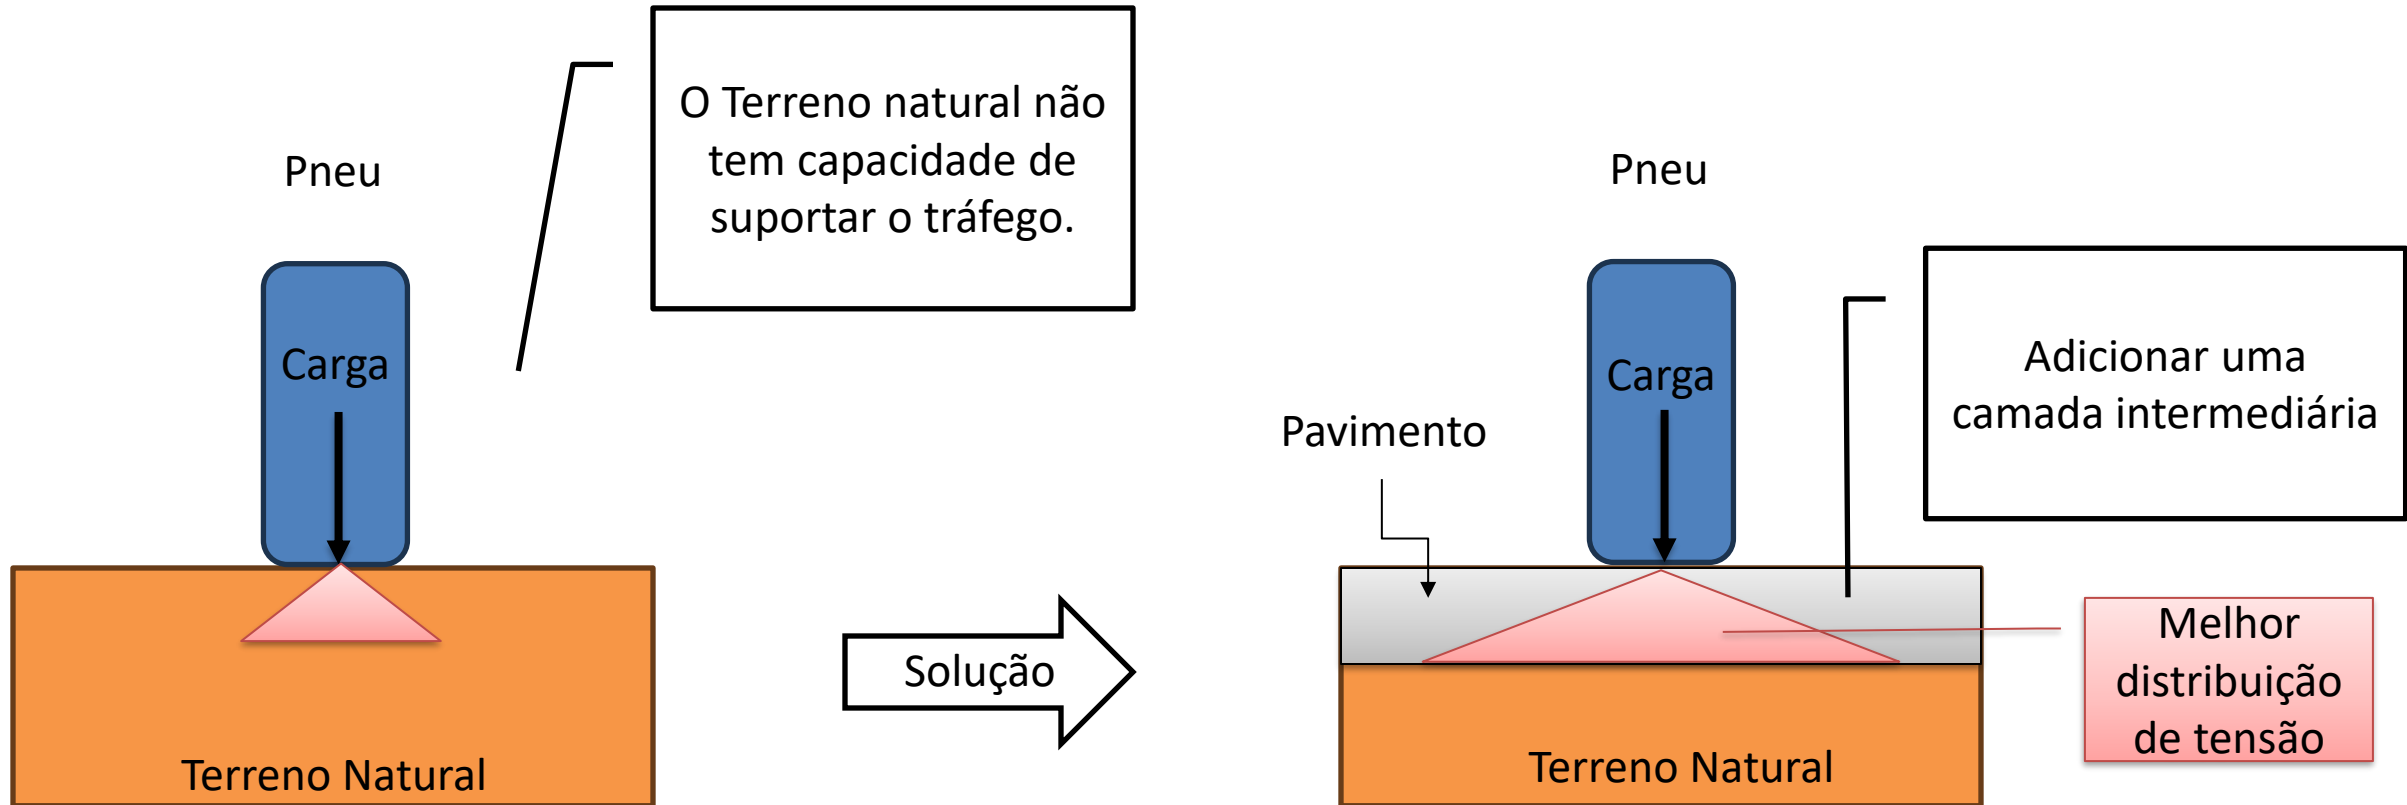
Pneu

Carga

Terreno Natural

O Terreno natural não tem capacidade de suportar o tráfego.

Solução

Pneu

Pavimento

Carga

Adicionar uma camada intermediária

Melhor distribuição de tensão

Terreno Natural